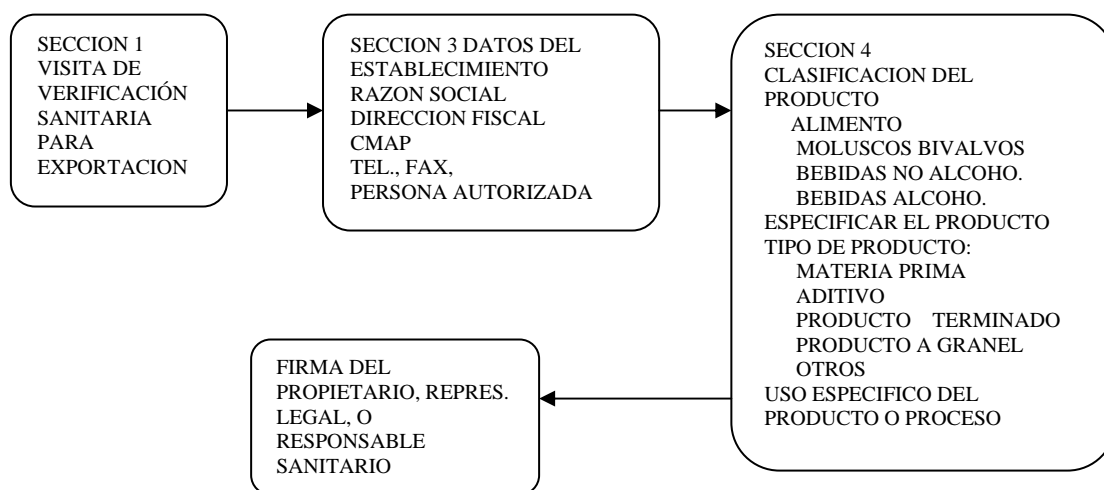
SECCION 1
VISITA DE
VERIFICACIÓN
SANITARIA
PARA
EXPORTACION

SECCION 3 DATOS DEL
ESTABLECIMIENTO
RAZON SOCIAL
DIRECCION FISCAL
CMAP
TEL., FAX,
PERSONA AUTORIZADA

SECCION 4
CLASIFICACION DEL
PRODUCTO
ALIMENTO
MOLUSCOS BIVALVOS
BEBIDAS NO ALCOHO.
BEBIDAS ALCOHO.
ESPECIFICAR EL PRODUCTO
TIPO DE PRODUCTO:
MATERIA PRIMA
ADITIVO
PRODUCTO TERMINADO
PRODUCTO A GRANEL
OTROS
USO ESPECIFICO DEL
PRODUCTO O PROCESO

FIRMA DEL
PROPIETARIO, REPRES.
LEGAL, O
RESPONSABLE
SANITARIO